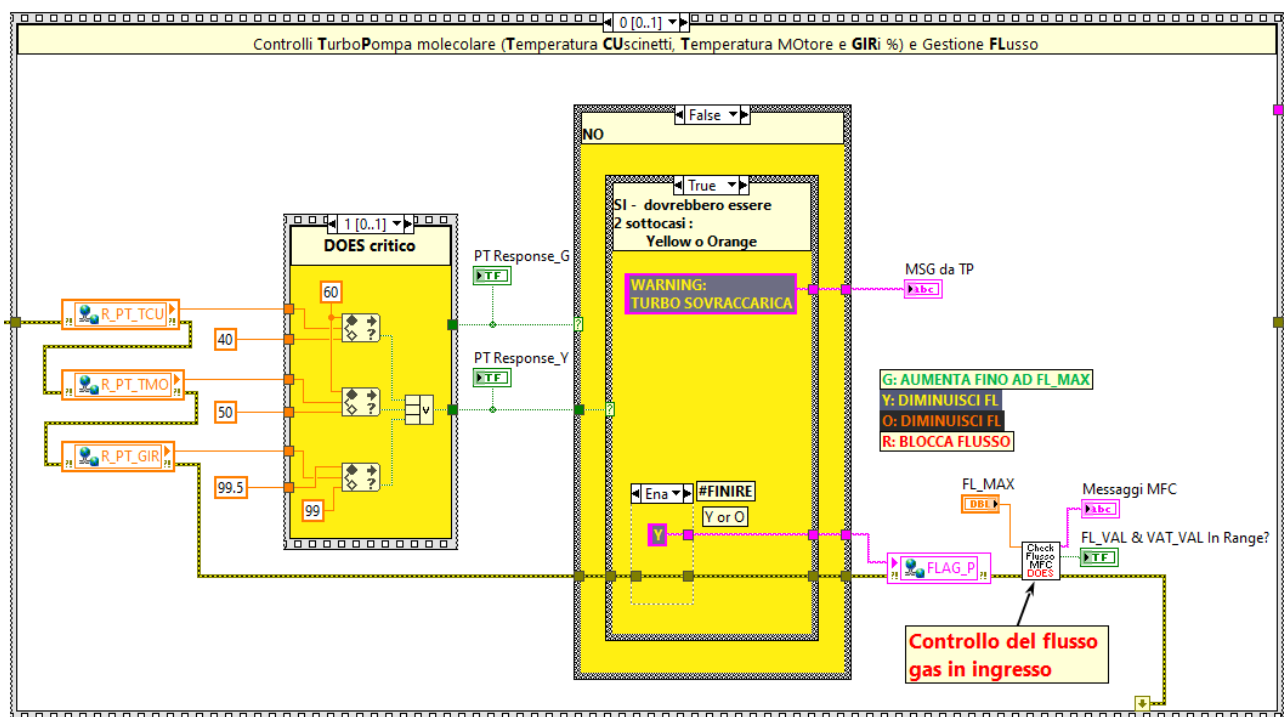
0 [0..1]

Controlli TurboPompa molecolare (Temperatura CUscinetti, Temperatura MOtore e GIRi %) e Gestione FLusso

1 [0..1]

DOES critico

R_PT_TCU

40

60

R_PT_TMO

50

R_PT_GIR

99.5

99

PT Response_G

TF

PT Response_Y

TF

False

NO

True

SI - dovrebbero essere 2 sottocasi : Yellow o Orange

WARNING: TURBO SOVRACCARICA

MSG da TP

abc

G: AUMENTA FINO AD FL_MAX

Y: DIMINUISCI FL

O: DIMINUISCI FL

R: BLOCCA FLUSSO

Ena

#FINIRE

Y or O

Y

FLAG_P

FL_MAX

DBL

Check Flusso MFC DOES

Messaggi MFC

abc

FL_VAL & VAT_VAL In Range?

TF

Controllo del flusso gas in ingresso